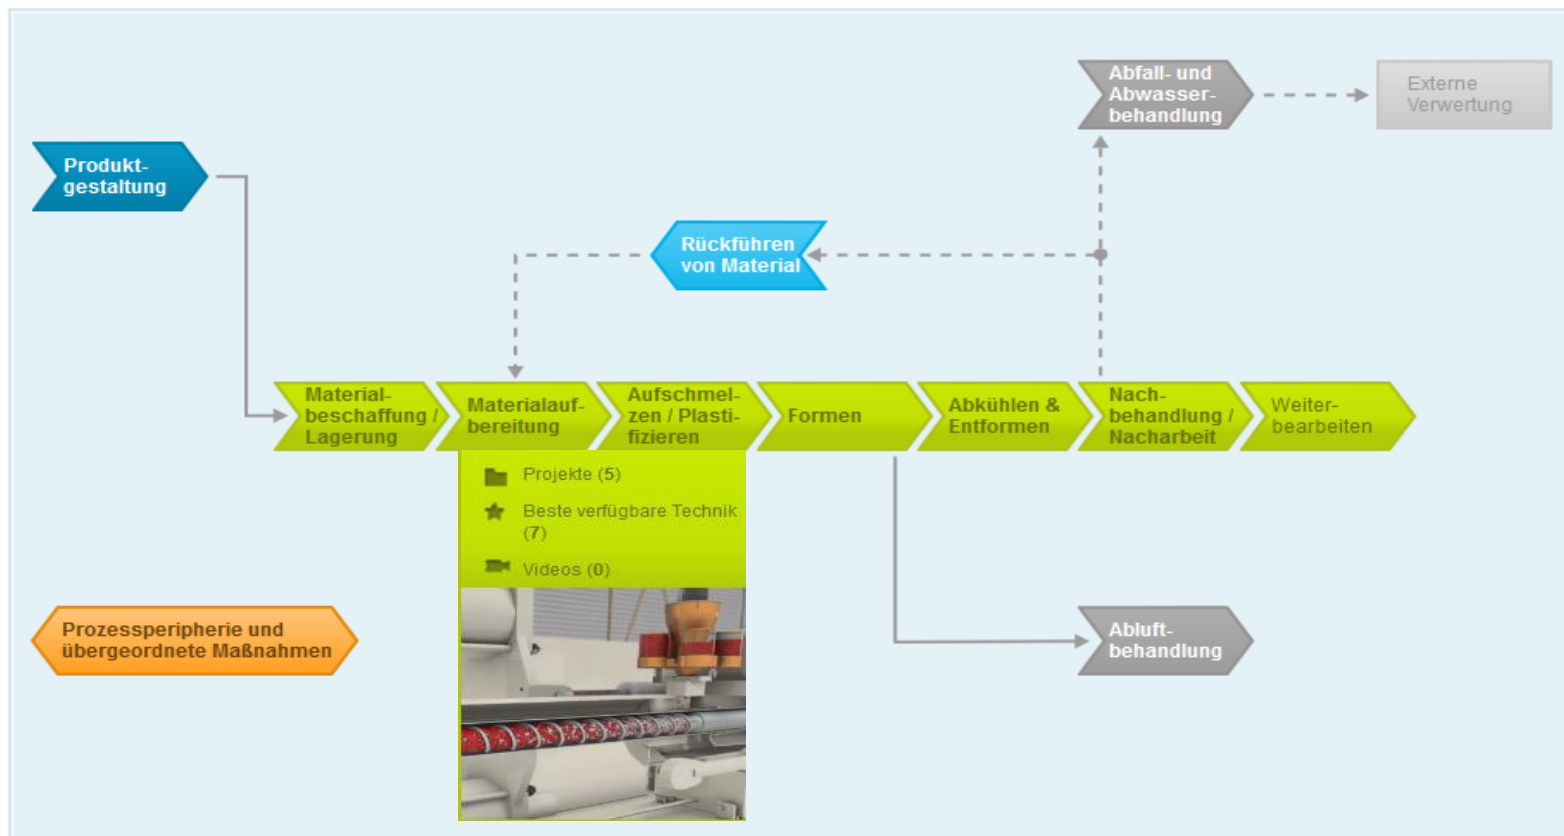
Abfall- und Abwasserbehandlung

Externe Verwertung

Produktgestaltung

Rückführen von Material

Materialbeschaffung / Lagerung

Materialaufbereitung

Aufschmelzen / Plastifizieren

Formen

Abkühlen & Entformen

Nachbehandlung / Nacharbeit

Weiterbearbeiten

Projekte (5)

Beste verfügbare Technik (7)

Videos (0)

Prozessperipherie und übergeordnete Maßnahmen

Abluftbehandlung